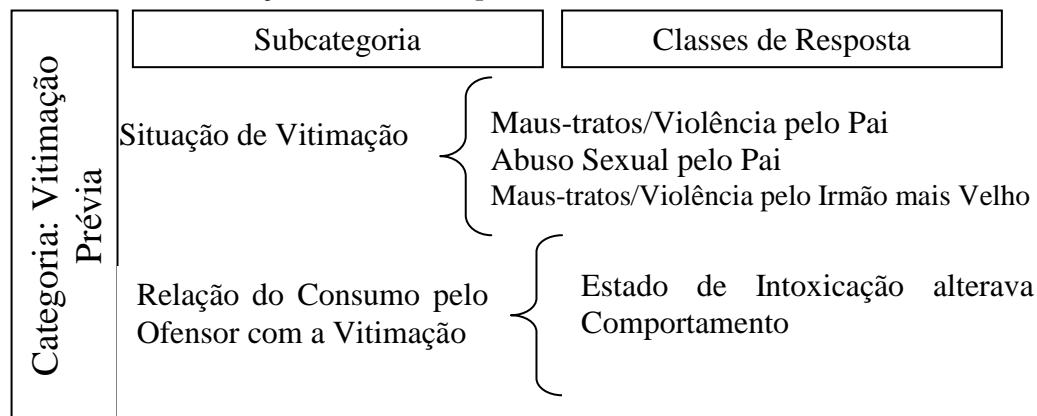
Categoria: Vitimação Prévia

Subcategoria

Classes de Resposta

Situação de Vitimação

Maus-tratos/Violência pelo Pai
Abuso Sexual pelo Pai
Maus-tratos/Violência pelo Irmão mais Velho

Relação do Consumo pelo Ofensor com a Vitimação

Estado de Intoxicação alterava Comportamento